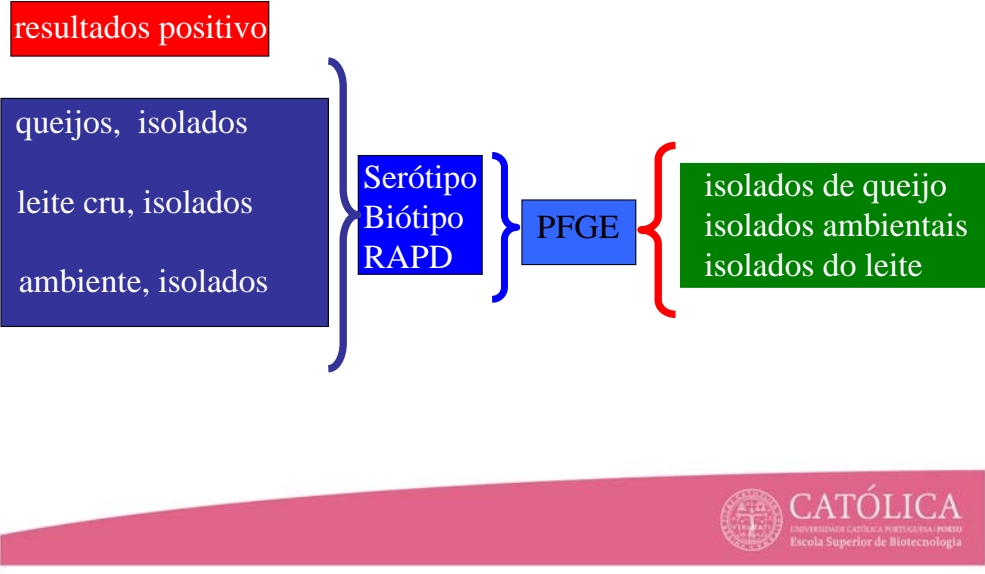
resultados positivo

queijos, isolados

leite cru, isolados

ambiente, isolados

Serótipo
Biótipo
RAPD

PFGE

isolados de queijo
isolados ambientais
isolados do leite

CATÓLICA
UNIVERSIDADE CATÓLICA PORTUGUESA | PORTO
Escola Superior de Biotecnologia